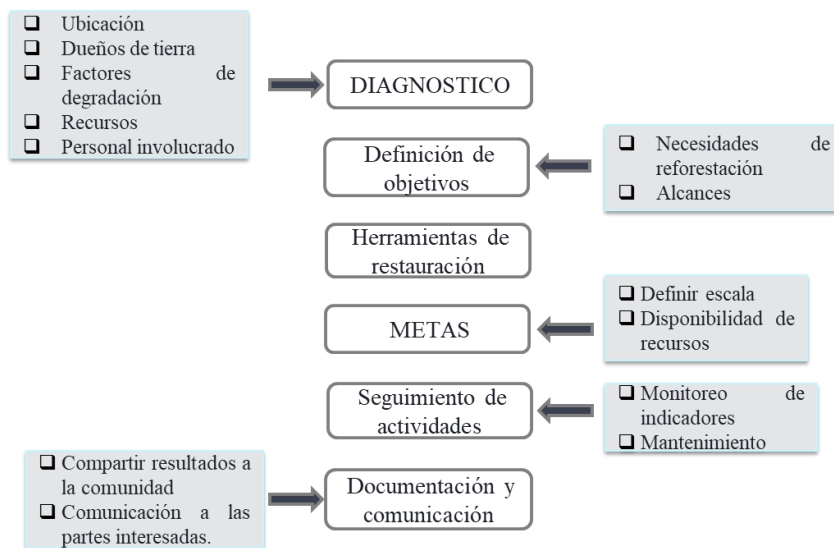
❑ Ubicación
❑ Dueños de tierra
❑ Factores de degradación
❑ Recursos
❑ Personal involucrado

DIAGNOSTICO

Definición de objetivos

❑ Necesidades de reforestación
❑ Alcances

Herramientas de restauración

❑ Definir escala
❑ Disponibilidad de recursos

METAS

Seguimiento de actividades

❑ Monitoreo de indicadores
❑ Mantenimiento

❑ Compartir resultados a la comunidad
❑ Comunicación a las partes interesadas.

Documentación y comunicación